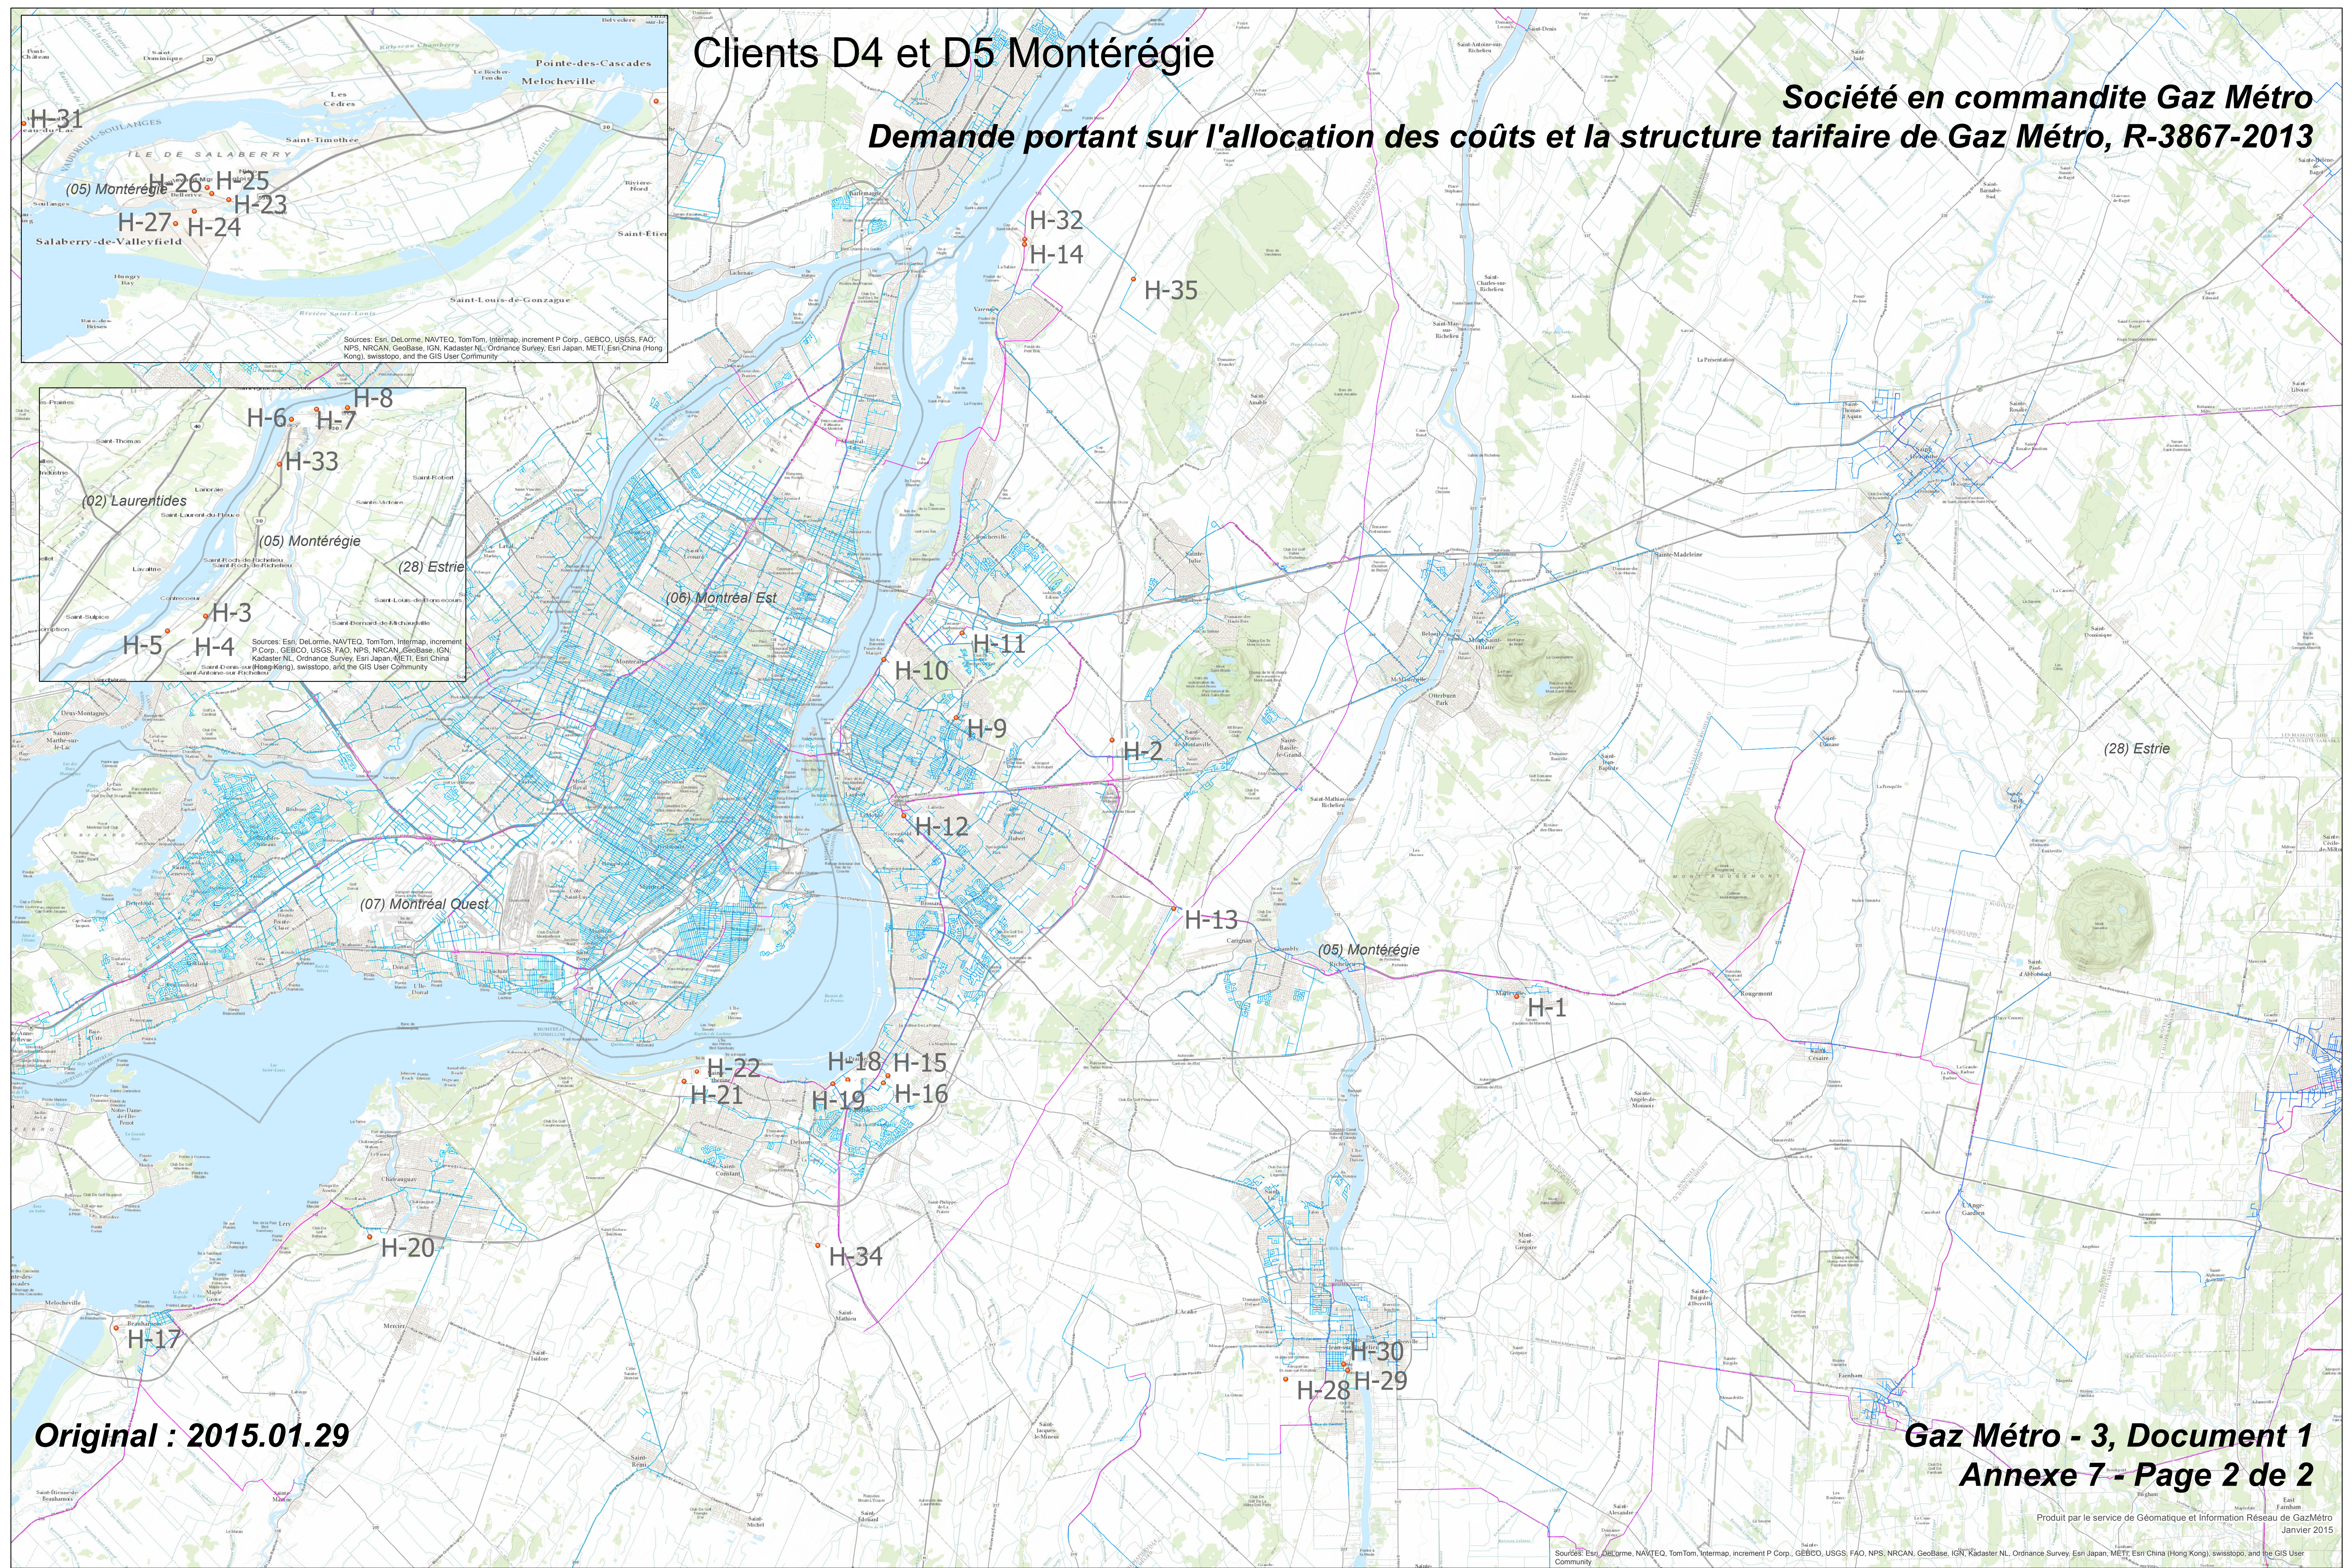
Clients D4 et D5 Montérégie

Société en commandite Gaz Métro
Demande portant sur l'allocation des coûts et la structure tarifaire de Gaz Métro, R-3867-2013

Pointe-des-Cascades
Melocheville
Les Cèdres
Saint-Timothée
ÎLE DE SALABERRY
H-31
(05) Montérégie
H-26
H-25
H-23
H-27
H-24
Salaberry-de-Valleyfield
Saint-Louis-de-Gonzague
Sources: Esri, DeLorme, NAVTEQ, TomTom, Intermap, increment P Corp., GEBCO, USGS, FAO, NPS, NRCAN, GeoBase, IGN, Kadaster NL, Ordnance Survey, Esri Japan, METI, Esri China (Hong Kong), swisstopo, and the GIS User Community

H-6
H-7
H-8
H-33
(02) Laurentides
(05) Montérégie
(28) Estrie
H-3
H-5
H-4
Sources: Esri, DeLorme, NAVTEQ, TomTom, Intermap, increment P Corp., GEBCO, USGS, FAO, NPS, NRCAN, GeoBase, IGN, Kadaster NL, Ordnance Survey, Esri Japan, METI, Esri China (Hong Kong), swisstopo, and the GIS User Community

H-32
H-14
H-35
(06) Montréal Est
H-11
H-10
H-9
H-2
H-12
(07) Montréal Ouest
H-13
(05) Montérégie
H-1
(28) Estrie
H-22
H-21
H-18
H-15
H-19
H-16
H-20
H-34
H-17
H-30
H-28
H-29

Original : 2015.01.29

Gaz Métro - 3, Document 1
Annexe 7 - Page 2 de 2

Produit par le service de Géomatique et Information Réseau de GazMétro
Janvier 2015

Sources: Esri, DeLorme, NAVTEQ, TomTom, Intermap, increment P Corp., GEBCO, USGS, FAO, NPS, NRCAN, GeoBase, IGN, Kadaster NL, Ordnance Survey, Esri Japan, METI, Esri China (Hong Kong), swisstopo, and the GIS User Community